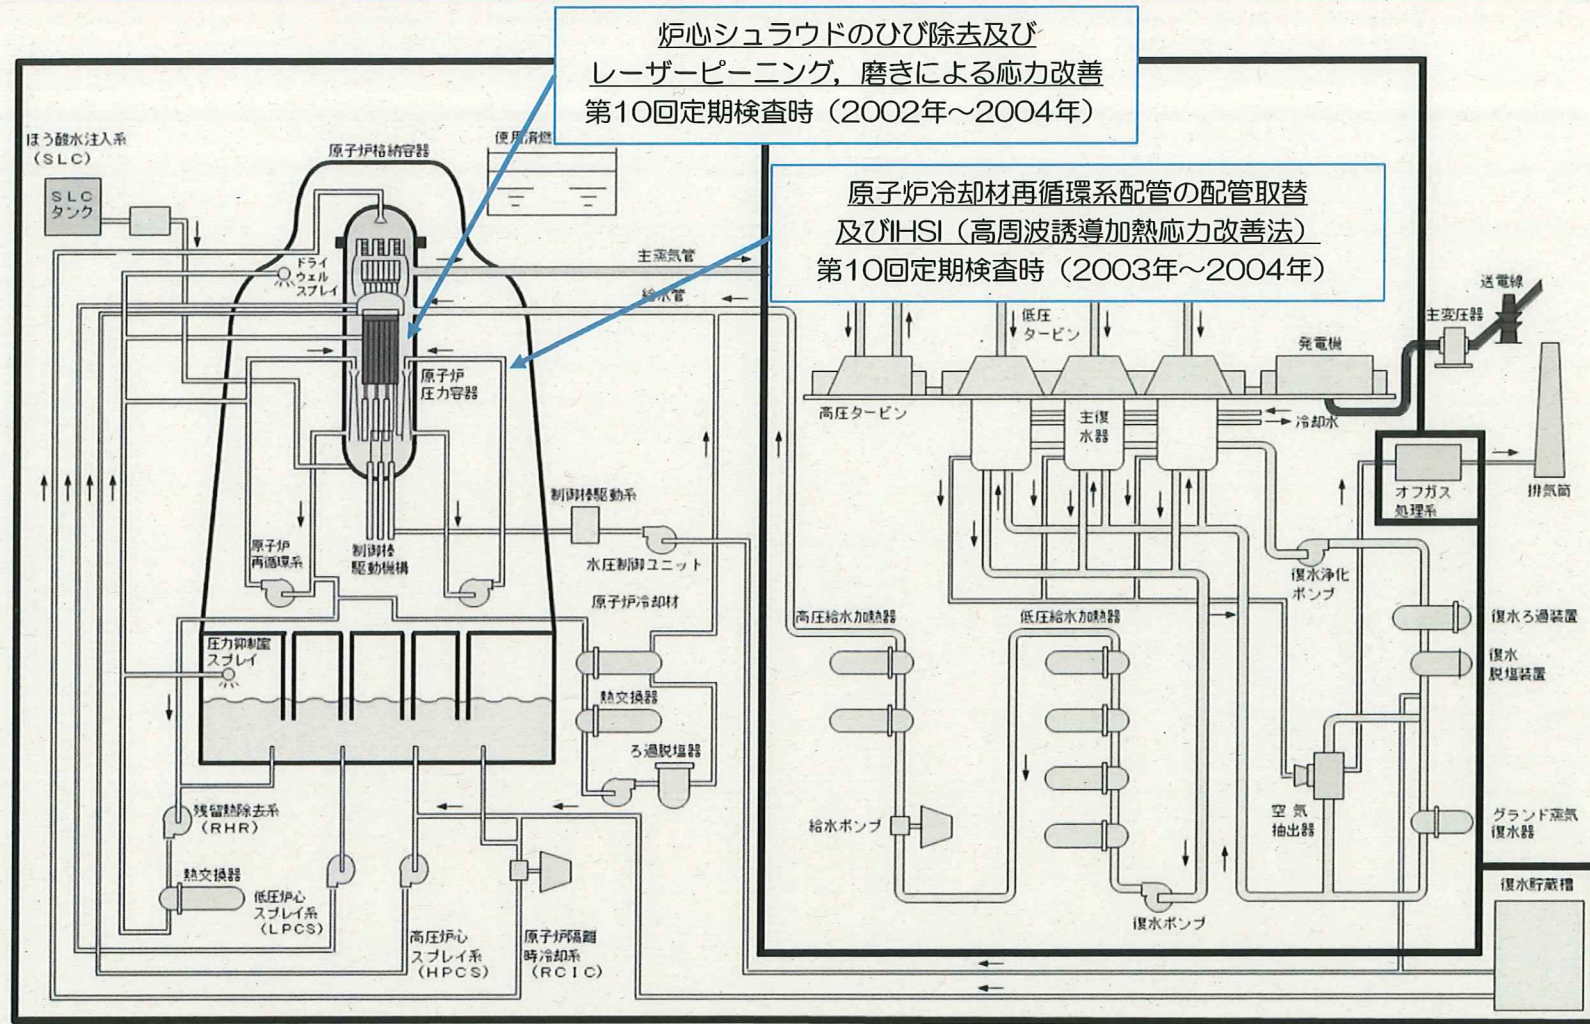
炉心シュラウドのひび除去及び
レーザーピーニング，磨きによる応力改善
第10回定期検査時（2002年～2004年）

原子炉冷却材再循環系配管の配管取替
及びIHSI（高周波誘導加熱応力改善法）
第10回定期検査時（2003年～2004年）

ほう酸水注入系
（SLC）
SLC
タンク
原子炉格納容器
使用済燃
ドライ
ウェル
スプレイ
主蒸気管
給水管
原子炉
圧力容器
低圧
タービン
発電機
送電線
主変圧器
高圧タービン
主復
水器
冷却水
オフガス
処理系
排気筒
制御棒駆動系
原子炉
再循環系
制御棒
駆動機構
水圧制御ユニット
原子炉冷却材
復水浄化
ポンプ
高圧給水加熱器
低圧給水加熱器
復水ろ過装置
圧力抑制室
スプレイ
復水
脱塩装置
熱交換器
ろ過脱塩器
残留熱除去系
（RHR）
給水ポンプ
空 気
抽出器
グランド蒸気
復水器
熱交換器
低圧炉心
スプレイ系
（LPCS）
高圧炉心
スプレイ系
（HPCS）
原子炉隔離
時冷却系
（RCIC）
復水ポンプ
復水貯蔵槽